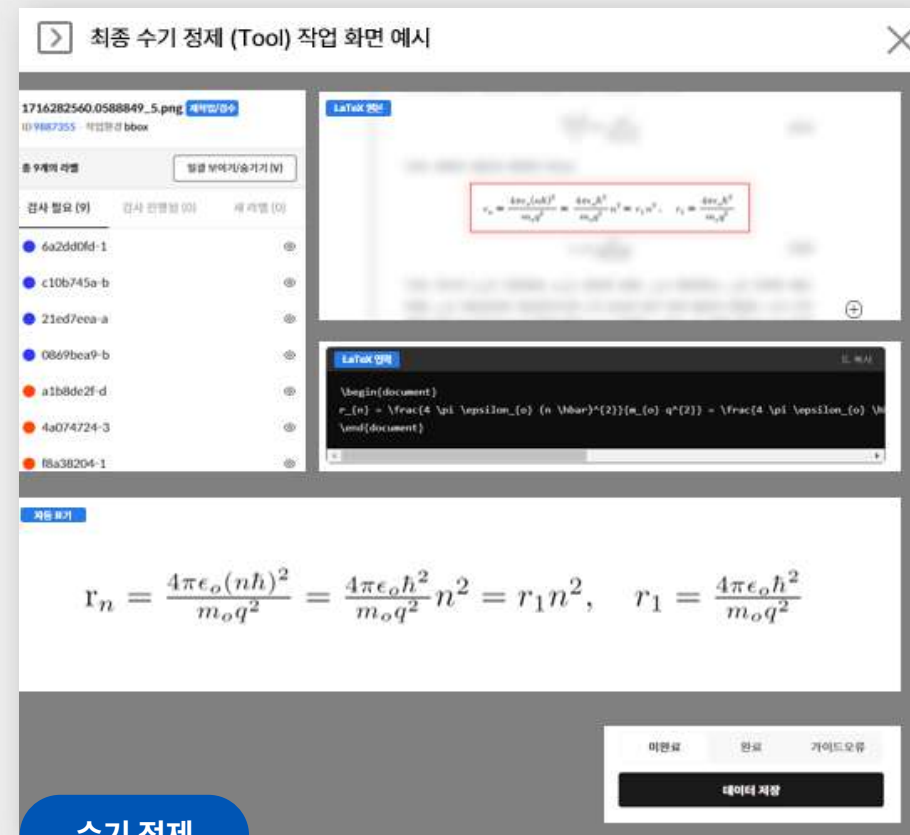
최종 수기 정제 (Tool) 작업 화면 예시

1716282560.0588849_5.png 재작업/검수
ID 9887355 작업유형 bbox

총 9개의 라벨
라벨 보이기/숨기기 (V)

검사 필요 (9) 검사 진행됨 (0) 새 라벨 (0)

6a2dd0fd-1
c10b745a-b
21ed7eea-a
0869bea9-b
a1b8de2f-d
4a074724-3
f8a38204-1

LaTeX 원본

$r_n = \frac{4\pi\epsilon_o(n\hbar)^2}{m_o q^2} = \frac{4\pi\epsilon_o\hbar^2}{m_o q^2}n^2 = r_1 n^2, \quad r_1 = \frac{4\pi\epsilon_o\hbar^2}{m_o q^2}$

LaTeX 편집
복사

\begin{document}
r_{n} = \frac{4 \pi \epsilon_{o} (n \hbar)^{2}}{m_{o} q^{2}} = \frac{4 \pi \epsilon_{o} \h
\end{document}

자동 표기

$r_n = \frac{4\pi\epsilon_o(n\hbar)^2}{m_o q^2} = \frac{4\pi\epsilon_o\hbar^2}{m_o q^2}n^2 = r_1 n^2, \quad r_1 = \frac{4\pi\epsilon_o\hbar^2}{m_o q^2}$

미완료 완료 가이드오류
데이터 저장

수기 정제